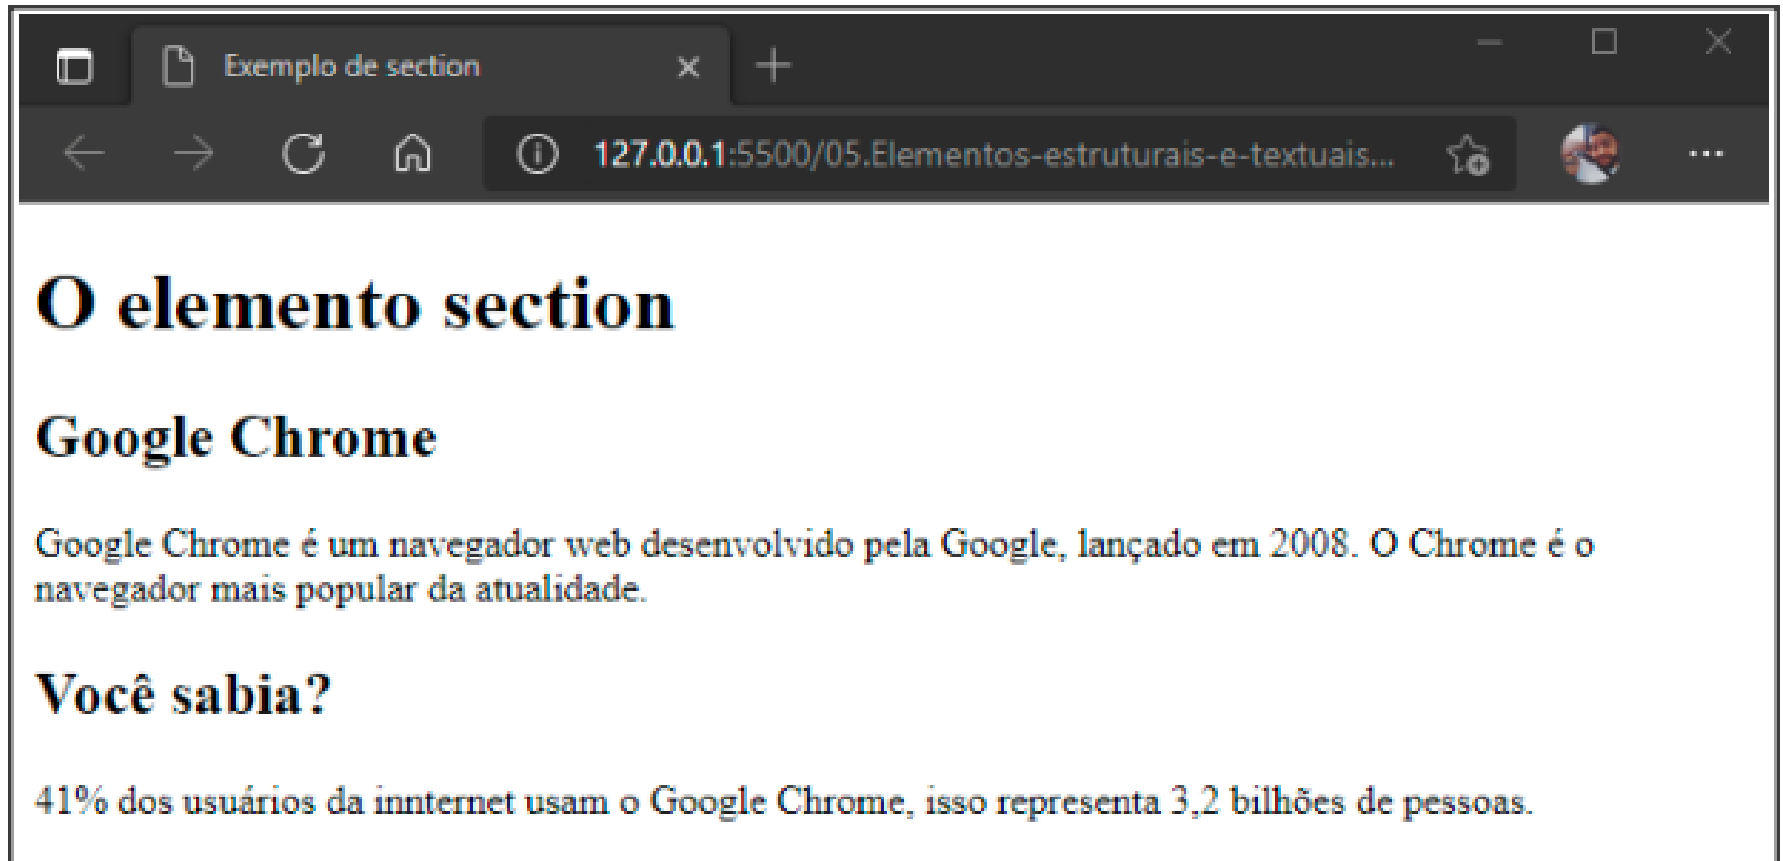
Exemplo de section

127.0.0.1:5500/05.Elementos-estruturais-e-textuais...

O elemento section

Google Chrome

Google Chrome é um navegador web desenvolvido pela Google, lançado em 2008. O Chrome é o navegador mais popular da atualidade.

Você sabia?

41% dos usuários da innternet usam o Google Chrome, isso representa 3,2 bilhões de pessoas.